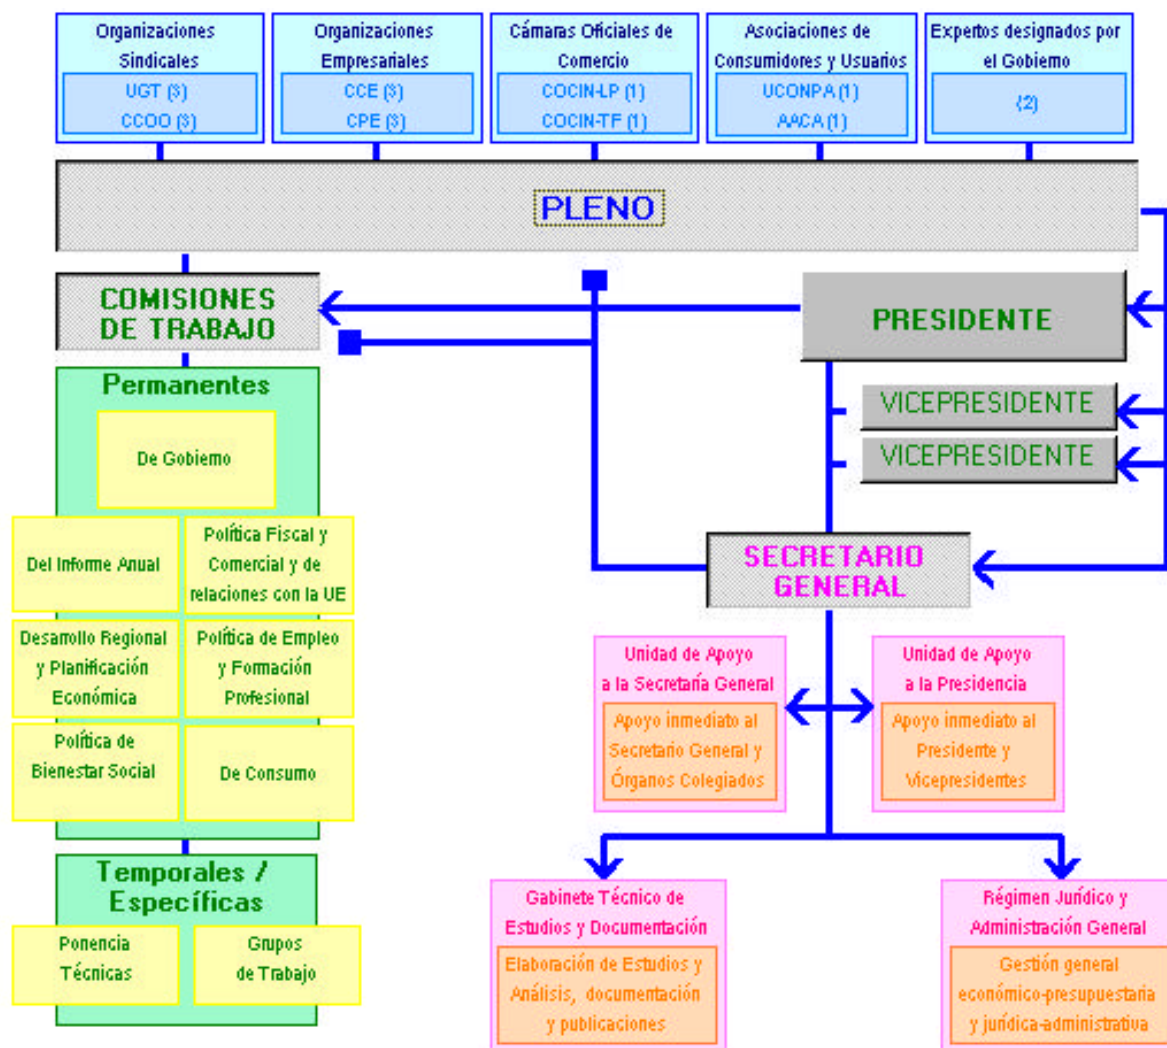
Organizaciones Sindicales
UGT (3)
CCOO (3)

Organizaciones Empresariales
CCE (3)
CPE (3)

Cámaras Oficiales de Comercio
COCIN-LP (1)
COCIN-TF (1)

Asociaciones de Consumidores y Usuarios
UCONPA (1)
AACA (1)

Expertos designados por el Gobierno
(2)

PLENO

COMISIONES DE TRABAJO

PRESIDENTE

VICEPRESIDENTE

VICEPRESIDENTE

Permanentes

De Gobierno

Del Informe Anual

Política Fiscal y Comercial y de relaciones con la UE

Desarrollo Regional y Planificación Económica

Política de Empleo y Formación Profesional

Política de Bienestar Social

De Consumo

Temporales / Específicas

Ponencia Técnicas

Grupos de Trabajo

SECRETARIO GENERAL

Unidad de Apoyo a la Secretaría General
Apoyo inmediato al Secretario General y Órganos Colegiados

Unidad de Apoyo a la Presidencia
Apoyo inmediato al Presidente y Vicepresidentes

Gabinete Técnico de Estudios y Documentación
Elaboración de Estudios y Análisis, documentación y publicaciones

Régimen Jurídico y Administración General
Gestión general económico-presupuestaria y jurídica-administrativa